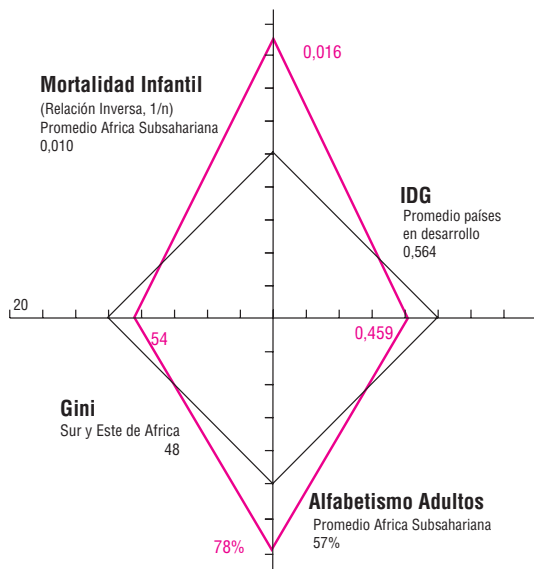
0,016

Mortalidad Infantil
(Relación Inversa, 1/n)
Promedio Africa Subsahariana
0,010

IDG
Promedio países en desarrollo
0,564

20

54

0,459

Gini
Sur y Este de Africa
48

Alfabetismo Adultos
Promedio Africa Subsahariana
57%

78%